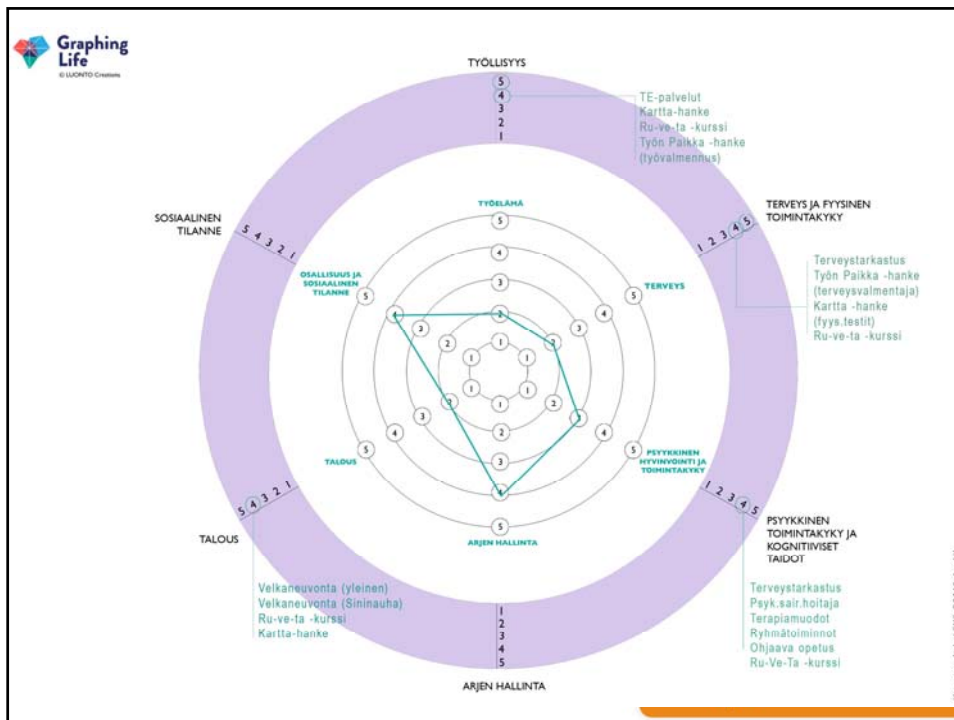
Graphing Life
© LUONTO Creations

TYÖLLISYYS
5
4
3
2
1

TE-palvelut
Kartta-hanke
Ru-ve-ta -kurssi
Työn Paikka -hanke (työvalmennus)

TERVEYS JA FYYSINEN TOIMINTAKYKY
1 2 3 4 5

Terveystarkastus
Työn Paikka -hanke (terveysvalmentaja)
Kartta -hanke (fyys.testit)
Ru-ve-ta -kurssi

SOSIAALINEN TILANNE
5 4 3 2 1

TYÖELÄMÄ
5
4
3
2
1

OSALLISUUS JA SOSIAALINEN TILANNE
5
4
3
2
1

TERVEYS
5
4
3
2
1

PSYYKKINEN HYVINVOINTI JA TOIMINTAKYKY
5
4
3
2
1

TALOUS
5
4
3
2
1

ARJEN HALLINTA
5
4
3
2
1

PSYYKKINEN TOIMINTAKYKY JA KOGNITIIVISET TAIDOT
1 2 3 4 5

Terveystarkastus
Psyk.sair.hoitaja
Terapiamuodot
Ryhmätoiminnot
Ohjaava opetus
Ru-Ve-Ta -kurssi

TALOUS
5 4 3 2 1

Velkaneuvonta (yleinen)
Velkaneuvonta (Sininauha)
Ru-ve-ta -kurssi
Kartta-hanke

1
2
3
4
5
ARJEN HALLINTA